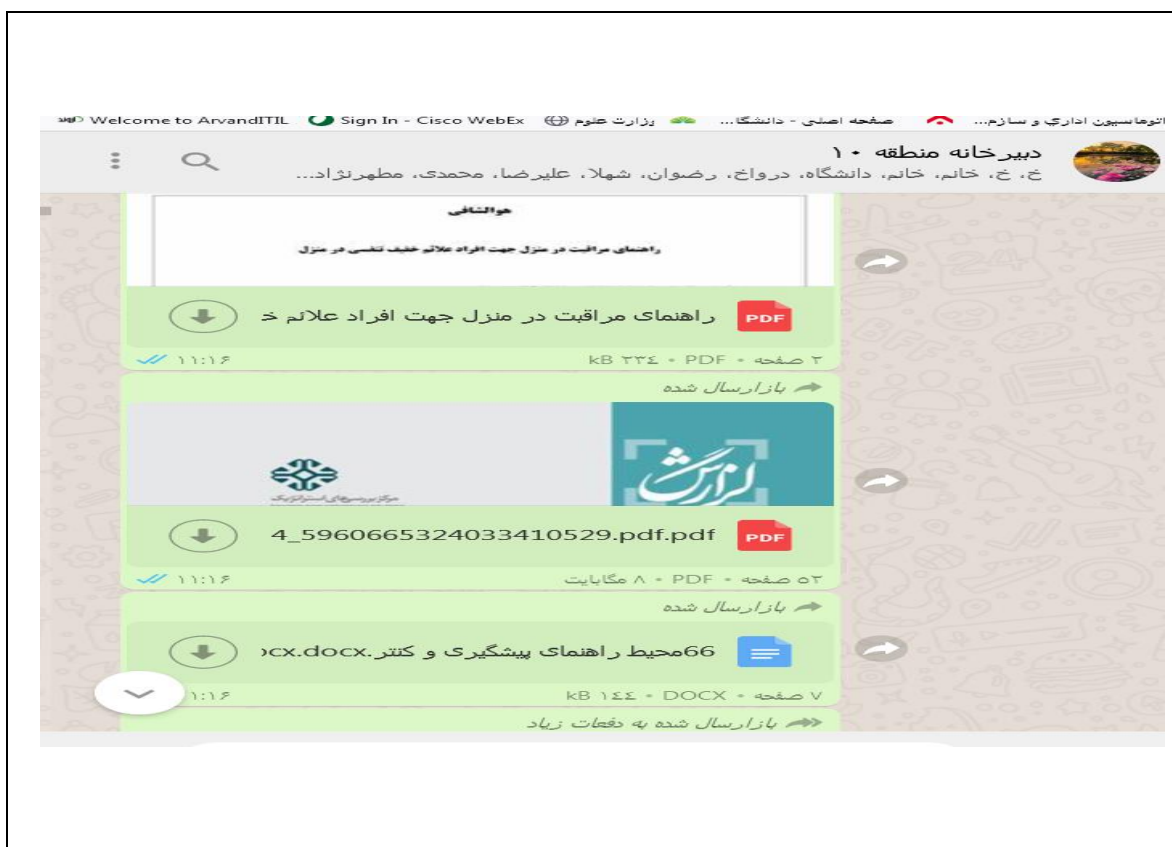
اتوماسیون اداری و سازم... صفحه اصلی - دانشگا... وزارت علوم Sign In - Cisco WebEx Welcome to ArvandITIL

دبیرخانه منطقه ۱۰
خ، خ، خانم، خانم، دانشگاه، درواخ، رضوان، شهلا، علیرضا، محمدی، مطهرنژاد...

خوالشافی
راهنمای مراقبت در منزل جهت افراد علائم خفیف تنفسی در منزل

PDF راهنمای مراقبت در منزل جهت افراد علائم خ
۲ صفحه • PDF • ۳۳۴ kB
۱۱:۱۶

بازارسال شده
گزارش
مرکز بررسی‌های استراتژیک
PDF 4_5960665324033410529.pdf.pdf
۵۲ صفحه • PDF • ۸ مگابایت
۱۱:۱۶

بازارسال شده
66محیط راهنمای پیشگیری و کنتر.docx.docx
۷ صفحه • DOCX • ۱۴۴ kB
۱۱:۱۶

بازارسال شده به دفعات زیاد